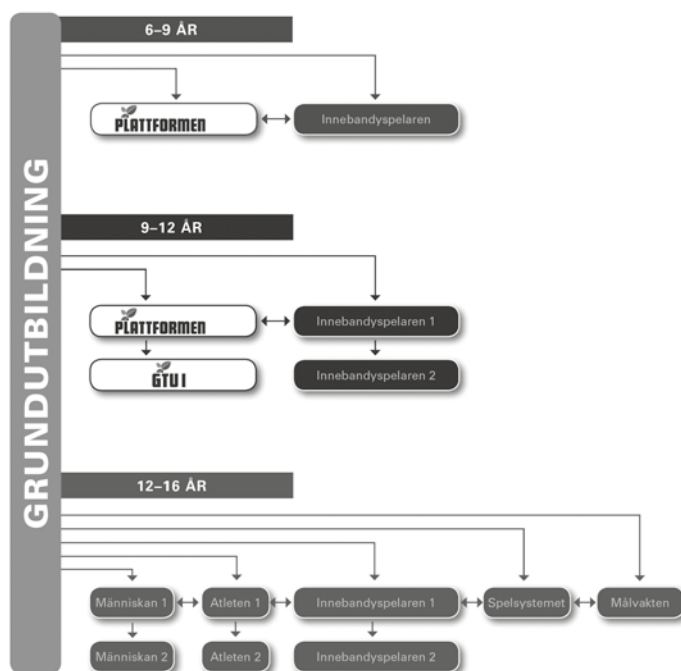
GRUNDUTBILDNING

6–9 ÅR

PLATTFORMEN

Innebandyspelaren

9–12 ÅR

PLATTFORMEN

Innebandyspelaren 1

GTU I

Innebandyspelaren 2

12–16 ÅR

Människan 1

Atleten 1

Innebandyspelaren 1

Spelsystemet

Målvakten

Människan 2

Atleten 2

Innebandyspelaren 2